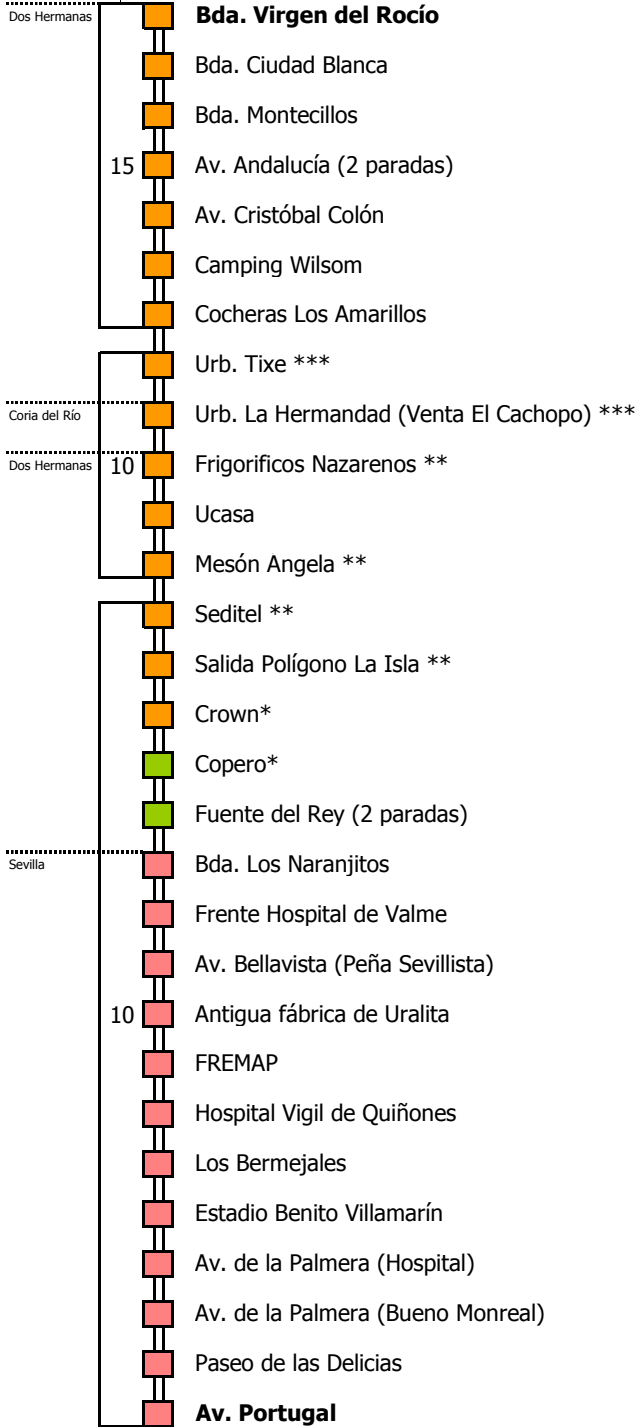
Dos Hermanas

**Bda. Virgen del Rocío**
Bda. Ciudad Blanca
Bda. Montecillos
15
Av. Andalucía (2 paradas)
Av. Cristóbal Colón
Camping Wilsom
Cocheras Los Amarillos
Urb. Tixe ***
Coria del Río
Urb. La Hermandad (Venta El Cachopo) ***
Dos Hermanas
10
Frigorificos Nazarenos **
Ucasa
Mesón Angela **
Seditel **
Salida Polígono La Isla **
Crown*
Copero*
Fuente del Rey (2 paradas)
Sevilla
Bda. Los Naranjitos
Frente Hospital de Valme
Av. Bellavista (Peña Sevillista)
10
Antigua fábrica de Uralita
FREMAP
Hospital Vigil de Quiñones
Los Bermejales
Estadio Benito Villamarín
Av. de la Palmera (Hospital)
Av. de la Palmera (Bueno Monreal)
Paseo de las Delicias
**Av. Portugal**